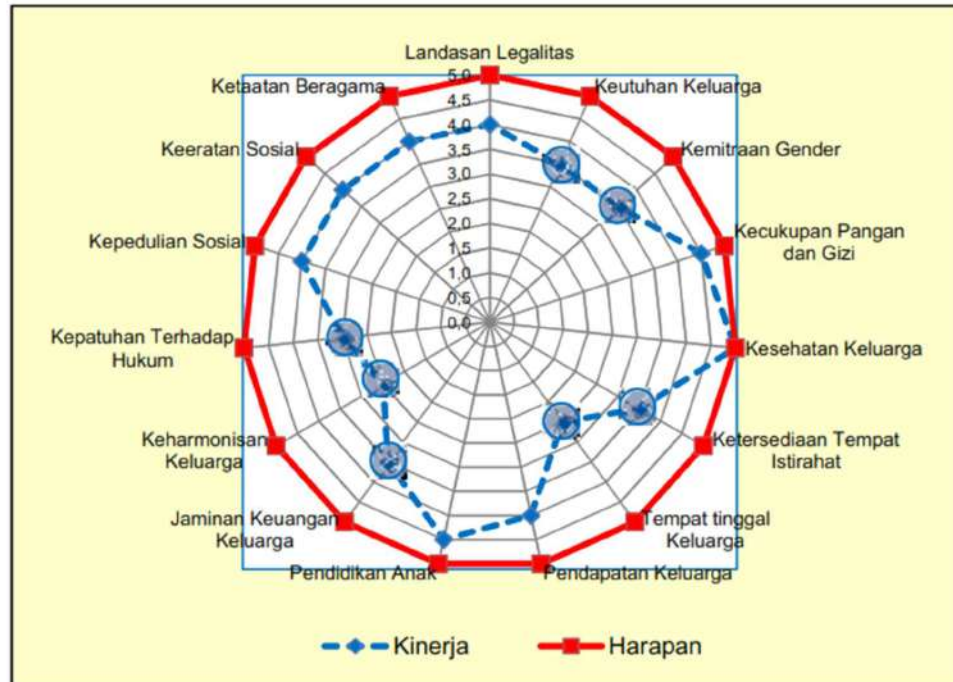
Landasan Legalitas
5,0
4,5
4,0
3,5
3,0
2,5
2,0
1,5
1,0
0,5
0,0
Keutuhan Keluarga
Kemitraan Gender
Kecukupan Pangan dan Gizi
Kesehatan Keluarga
Ketersediaan Tempat Istirahat
Tempat tinggal Keluarga
Pendapatan Keluarga
Pendidikan Anak
Jaminan Keuangan Keluarga
Keharmonisan Keluarga
Kepatuhan Terhadap Hukum
Kepedulian Sosial
Keeratan Sosial
Ketaatan Beragama

Kinerja
Harapan